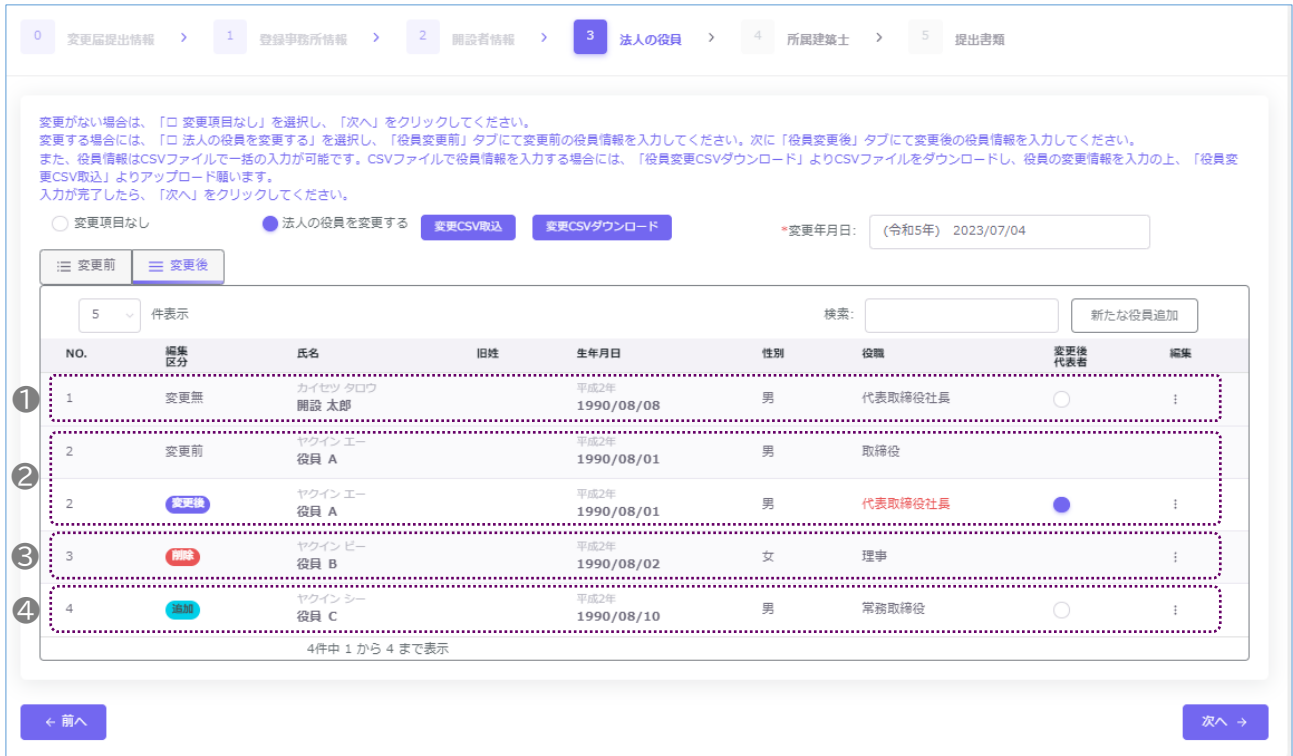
0 変更届提出情報 > 1 登録事務所情報 > 2 開設者情報 > 3 法人の役員 > 4 所属建築士 > 5 提出書類

変更がない場合は、「□ 変更項目なし」を選択し、「次へ」をクリックしてください。
変更する場合には、「□ 法人の役員を変更する」を選択し、「役員変更前」タブにて変更前の役員情報を入力してください。次に「役員変更後」タブにて変更後の役員情報を入力してください。
また、役員情報はCSVファイルで一括の入力が可能です。CSVファイルで役員情報を入力する場合には、「役員変更CSVダウンロード」よりCSVファイルをダウンロードし、役員の変更情報を入力の上、「役員変更CSV取込」よりアップロード願います。
入力が完了したら、「次へ」をクリックしてください。

変更項目なし
法人の役員を変更する
変更CSV取込
変更CSVダウンロード
*変更年月日: (令和5年) 2023/07/04

変更前
変更後

5 件表示
検索:
新たな役員追加

| NO. | 編集区分 | 氏名 | 旧姓 | 生年月日 | 性別 | 役職 | 変更後代表者 | 編集 |
|---|---|---|---|---|---|---|---|---|
| 1 | 変更無 | カイセツ タロウ 開設 太郎 | | 平成2年 1990/08/08 | 男 | 代表取締役社長 | | ⋮ |
| 2 | 変更前 | ヤクイン エー 役員 A | | 平成2年 1990/08/01 | 男 | 取締役 | | |
| 2 | 変更後 | ヤクイン エー 役員 A | | 平成2年 1990/08/01 | 男 | 代表取締役社長 | | ⋮ |
| 3 | 削除 | ヤクイン ビー 役員 B | | 平成2年 1990/08/02 | 女 | 理事 | | ⋮ |
| 4 | 追加 | ヤクイン シー 役員 C | | 平成2年 1990/08/10 | 男 | 常務取締役 | | ⋮ |

❶ ❷ ❸ ❹

4件中 1 から 4 まで表示

← 前へ
次へ →